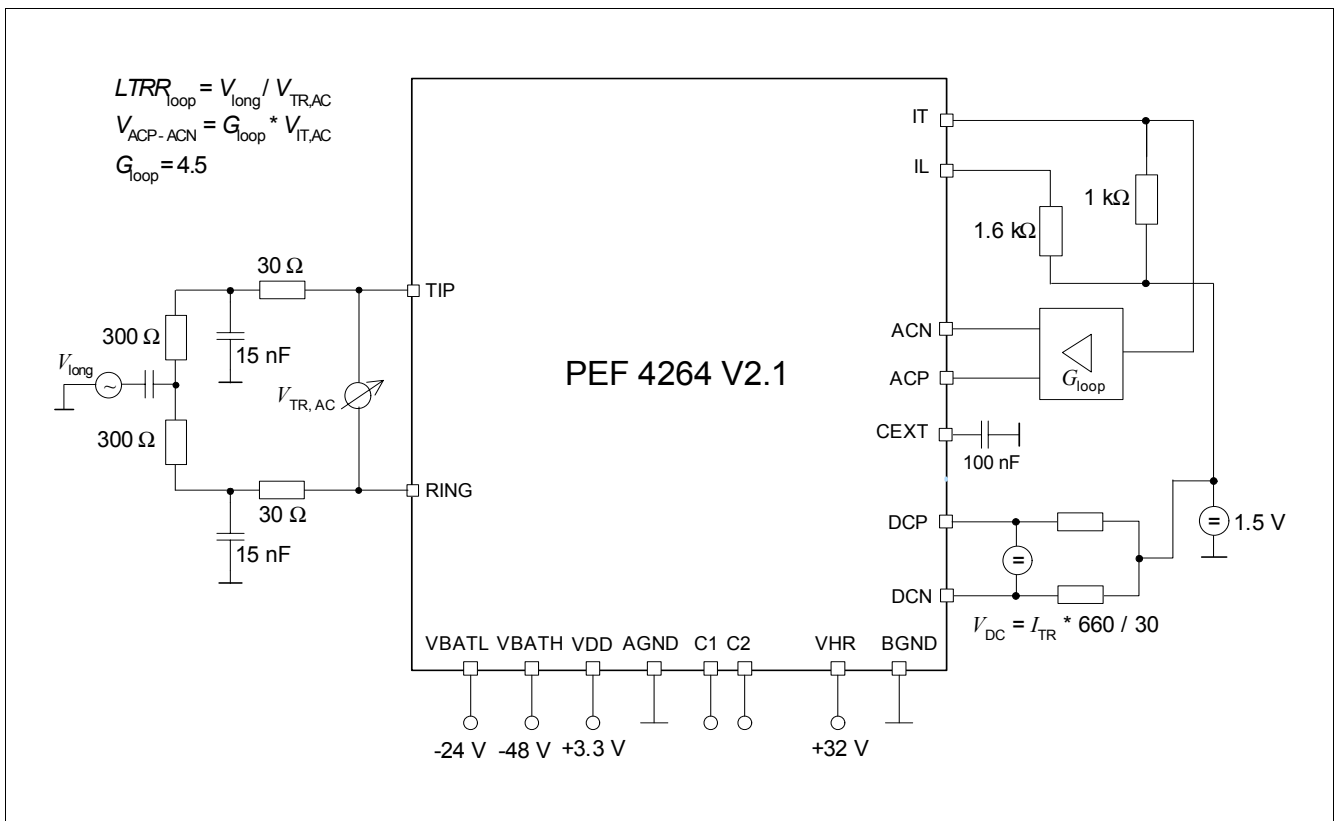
$LTRR_{loop} = V_{long} / V_{TR,AC}$
$V_{ACP-ACN} = G_{loop} * V_{IT,AC}$
$G_{loop} = 4.5$

IT
IL
1 kΩ
1.6 kΩ
30 Ω
TIP
300 Ω
15 nF
$V_{long}$
ACN
ACP
$G_{loop}$
PEF 4264 V2.1
$V_{TR, AC}$
300 Ω
CEXT
100 nF
RING
30 Ω
15 nF
DCP
=
1.5 V
=
DCN
$V_{DC} = I_{TR} * 660 / 30$
VBATL VBATH VDD AGND C1 C2 VHR BGND
-24 V -48 V +3.3 V +32 V